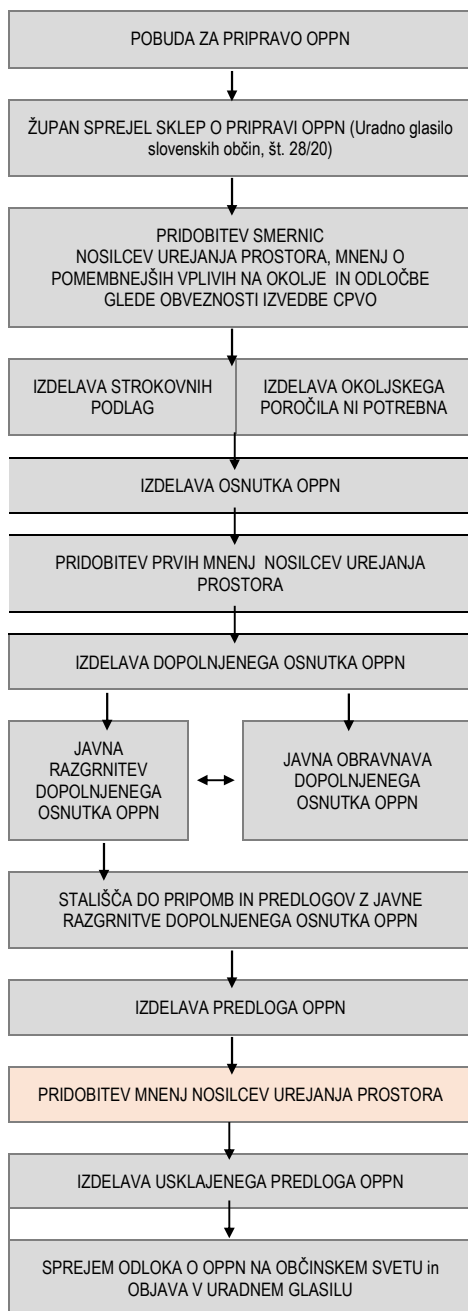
POBUDA ZA PRIPRAVO OPPN

ŽUPAN SPREJEL SKLEP O PRIPRAVI OPPN (Uradno glasilo slovenskih občin, št. 28/20)

PRIDOBITEV SMERNIC NOSILCEV UREJANJA PROSTORA, MNENJ O POMEMBNEJŠIH VPLIVIH NA OKOLJE IN ODLOČBE GLEDE OBVEZNOSTI IZVEDBE CPVO

IZDELAVA STROKOVNIH PODLAG

IZDELAVA OKOLJSKEGA POROČILA NI POTREBNA

IZDELAVA OSNUTKA OPPN

PRIDOBITEV PRVIH MNENJ NOSILCEV UREJANJA PROSTORA

IZDELAVA DOPOLNJENEGA OSNUTKA OPPN

JAVNA RAZGRNITEV DOPOLNJENEGA OSNUTKA OPPN

JAVNA OBRAVNAVA DOPOLNJENEGA OSNUTKA OPPN

STALIŠČA DO PRIPOMB IN PREDLOGOV Z JAVNE RAZGRNITVE DOPOLNJENEGA OSNUTKA OPPN

IZDELAVA PREDLOGA OPPN

PRIDOBITEV MNENJ NOSILCEV UREJANJA PROSTORA

IZDELAVA USKLAJENEGA PREDLOGA OPPN

SPREJEM ODLOKA O OPPN NA OBČINSKEM SVETU in OBJAVA V URADNEM GLASILU